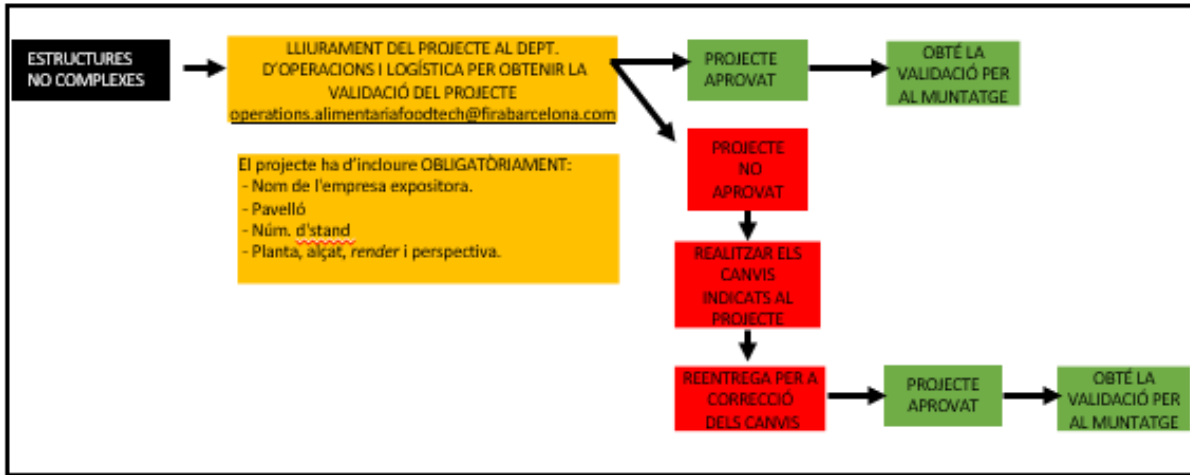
ESTRUCTURES NO COMPLEXES

LLIURAMENT DEL PROJECTE AL DEPT. D'OPERACIONS I LOGÍSTICA PER OBTENIR LA VALIDACIÓ DEL PROJECTE
operations.alimentariafoodtech@firabarcelona.com

PROJECTE APROVAT

OBTÉ LA VALIDACIÓ PER AL MUNTATGE

El projecte ha d'incloure OBLIGATÒRIAMENT:
- Nom de l'empresa expositora.
- Pavelló
- Núm. d'stand
- Planta, alçat, render i perspectiva.

PROJECTE NO APROVAT

REALITZAR ELS CANVIS INDICATS AL PROJECTE

REENTREGA PER A CORRECCIÓ DELS CANVIS

PROJECTE APROVAT

OBTÉ LA VALIDACIÓ PER AL MUNTATGE